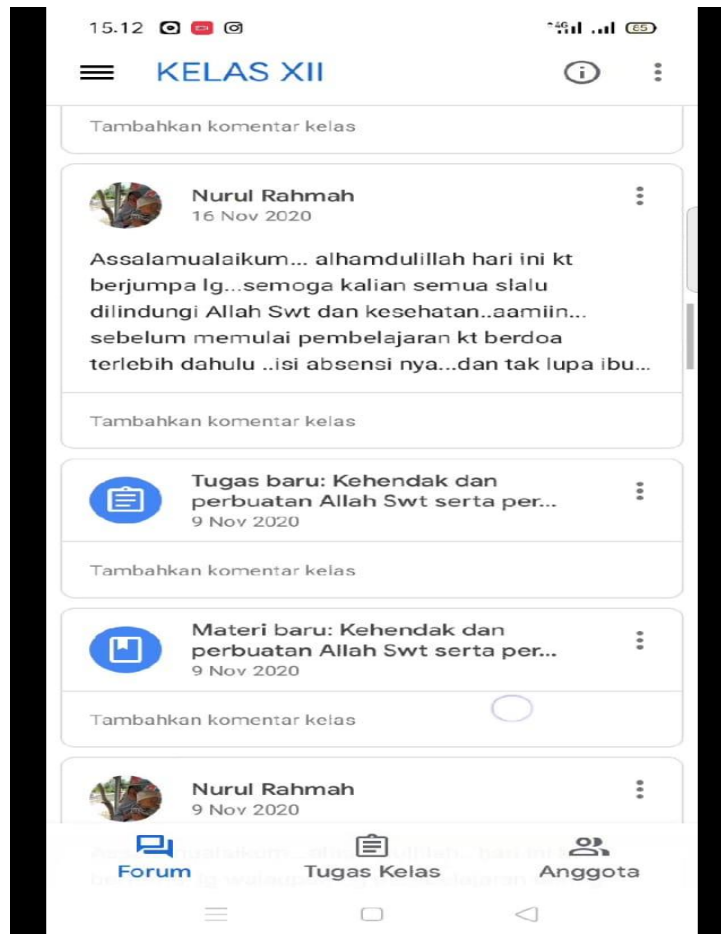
15.12

4G

65

KELAS XII

Tambahkan komentar kelas

Nurul Rahmah
16 Nov 2020

Assalamualaikum... alhamdulillah hari ini kt berjumpa lg...semoga kalian semua slalu dilindungi Allah Swt dan kesehatan..aamiin... sebelum memulai pembelajaran kt berdoa terlebih dahulu ..isi absensi nya...dan tak lupa ibu...

Tambahkan komentar kelas

Tugas baru: Kehendak dan perbuatan Allah Swt serta per...
9 Nov 2020

Tambahkan komentar kelas

Materi baru: Kehendak dan perbuatan Allah Swt serta per...
9 Nov 2020

Tambahkan komentar kelas

Nurul Rahmah
9 Nov 2020

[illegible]

Forum

Tugas Kelas

Anggota